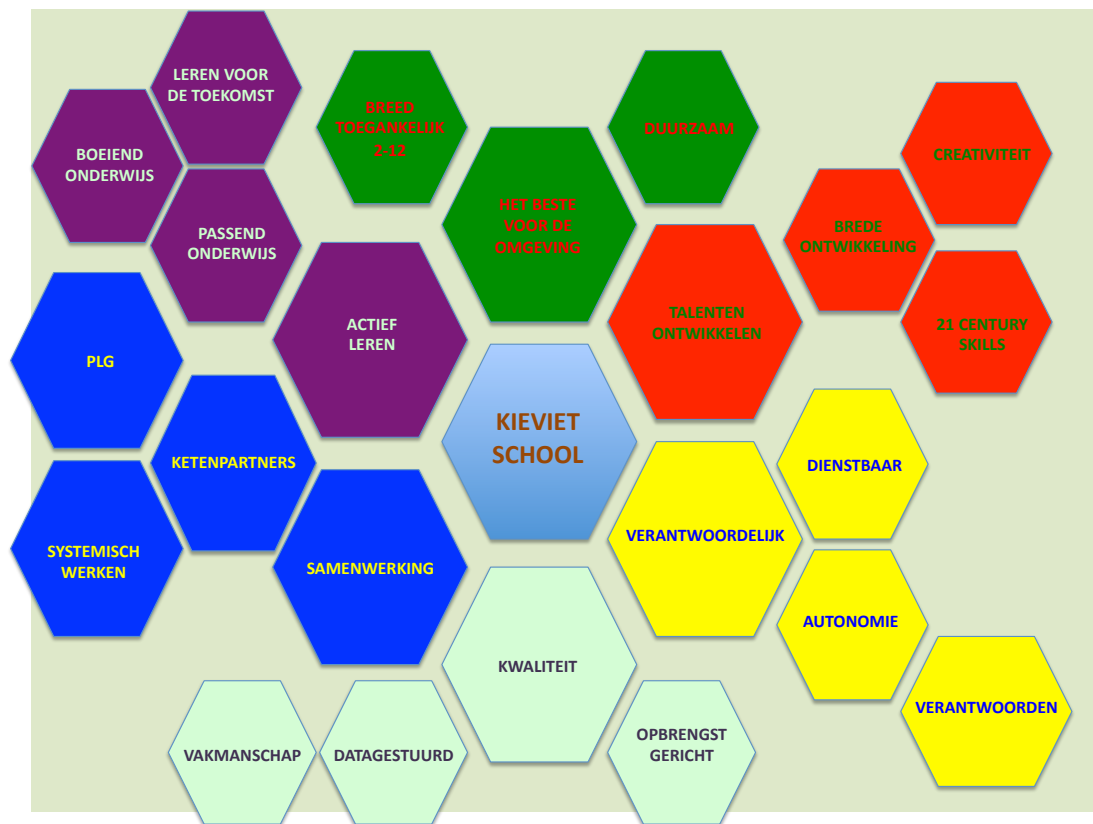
LEREN VOOR DE TOEKOMST

BOEIEND ONDERWIJS

PASSEND ONDERWIJS

BREED TOEGANKELIJK 2-12

DUURZAAM

HET BESTE VOOR DE OMGEVING

CREATIVITEIT

BREDE ONTWIKKELING

TALENTEN ONTWIKKELEN

21 CENTURY SKILLS

PLG

ACTIEF LEREN

KIEVIET SCHOOL

KETENPARTNERS

DIENSTBAAR

SYSTEMISCH WERKEN

SAMENWERKING

VERANTWOORDELIJK

AUTONOMIE

KWALITEIT

VERANTWOORDEN

VAKMANSCHAP

DATAGESTUURD

OPBRENGST GERICHT